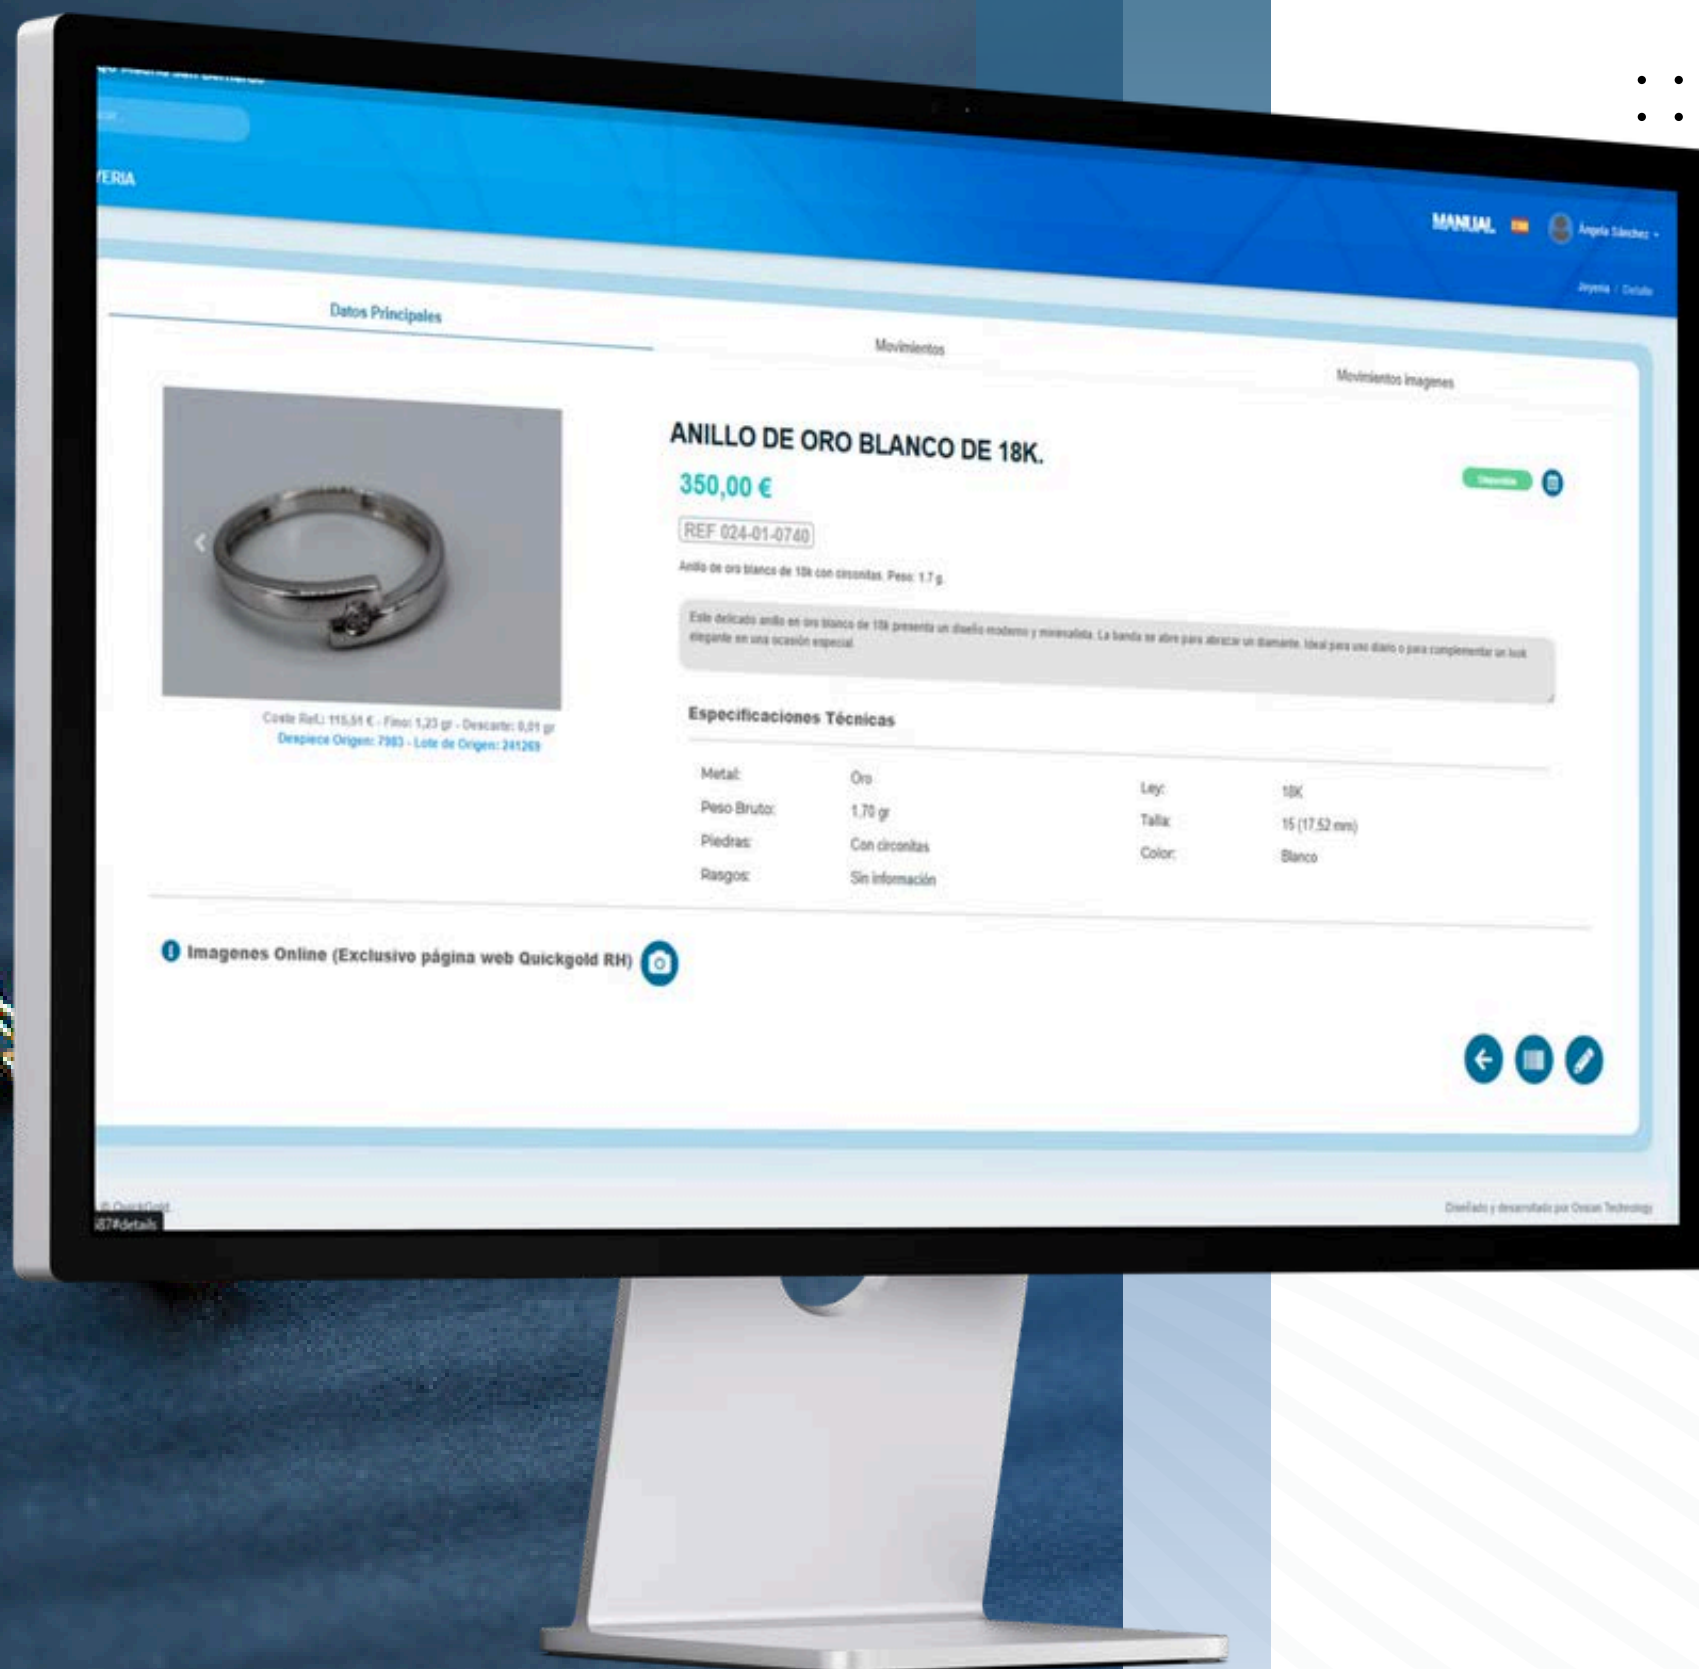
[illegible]

YERIA

MANUAL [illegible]

Joyeria / Detalle

Datos Principales

Movimientos

Movimientos Imagenes

ANILLO DE ORO BLANCO DE 18K.

350,00 €

REF 024-01-0740

Anillo de oro blanco de 18k con circonitas. Peso: 1.7 g.

Este delicado anillo en oro blanco de 18k presenta un diseño moderno y minimalista. La banda se abre para abrazar un diamante. Ideal para uso diario o para complementar un look elegante en una ocasión especial.

Coste Ref.: 115,51 € - Fino: 1,23 gr - Descarte: 0,01 gr
Despiece Origen: 7983 - Lote de Origen: 241269

Especificaciones Técnicas

| Metal: | Oro | Ley: | 18K |
|---|---|---|---|
| Peso Bruto: | 1,70 gr | Talla: | 15 (17,52 mm) |
| Piedras: | Con circonitas | Color: | Blanco |
| Rasgos: | Sin información | | |

Imagenes Online (Exclusivo página web Quickgold RH)

© QuickGold

Diseñado y desarrollado por Ocean Technology

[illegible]87#details